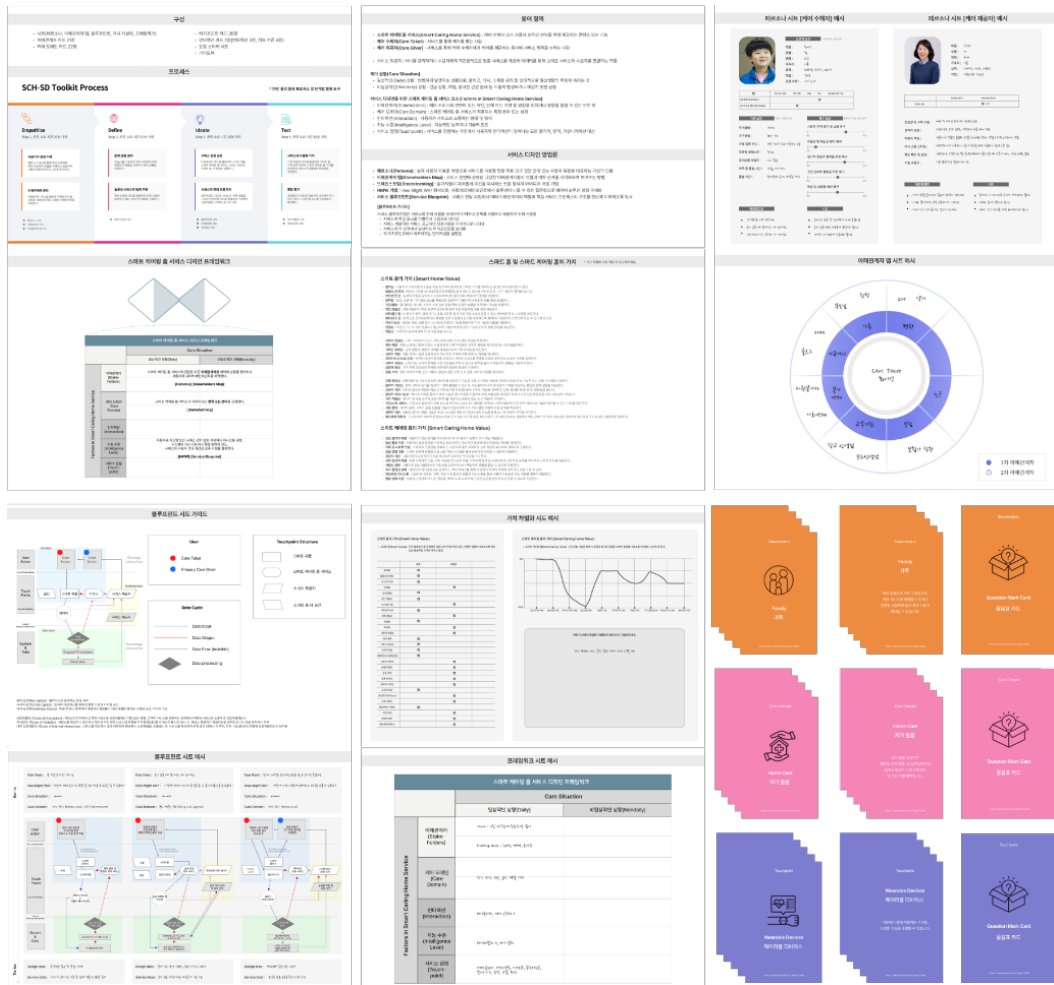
구성

프로세스

SCH-SD Toolkit Process

Empathize

Define

Ideate

Test

스마트 케어링 홈 서비스 디자인 프레임워크

Care Situation

용어 정의

서비스 디자인 방법론

스마트 홈 및 스마트 케어링 홈의 가치

스마트 홈의 가치 (Smart Home Value)

스마트 케어링 홈의 가치 (Smart Caring Home Value)

퍼스트니 시트 (케어 수혜자) 예시

퍼스트니 시트 (케어 제공자) 예시

이해관계자 맵 시트 예시

Care Taker

1차 이해관계자

2차 이해관계자

블루프린트 시트 가이드

User

Care Taker

Primary Care Giver

Data Cycle

Data In/Out

Data Output

Data Flow (Invisible)

Data processing

Touchpoint Structure

블루프린트 시트 예시

가치 곡선 시트 예시

프레임워크 시트 예시

스마트 케어링 홈 서비스 디자인 프레임워크

Care Situation

일상적인 상황(Daily)

비일상적인 상황(Non-daily)

Factors in Smart Caring Home Service

Stakeholders

Care Domain

Interactions

Intelligence Level

Touchpoint

Stakeholders

Family
가족

Stakeholders

Family
가족

Illustration

Question Mark Card
물음표 카드

Care Domain

Care Domain

Home Care
자가 돌봄

Care Domain

Question Mark Card
물음표 카드

Touchpoint

Touchpoint

Wearable Devices
웨어러블 디바이스

Touchpoint

Question Mark Card
물음표 카드